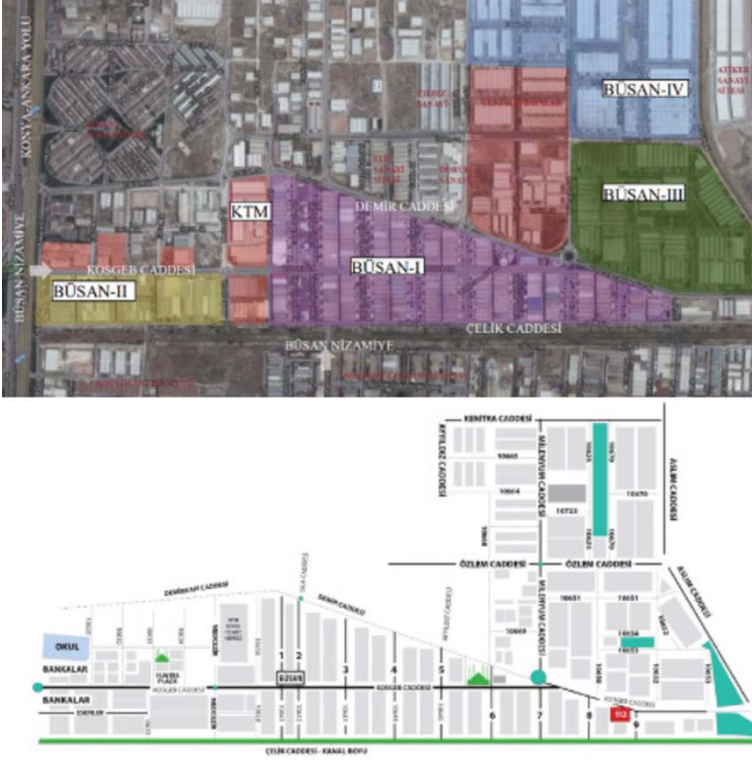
KONYA-ANKARA YOLU

BÜSAN NİZAMİYE

BÜSAN-IV

BÜSAN-III

KTM

DEMİR CADDESİ

BÜSAN-I

KOSGEB CADDESİ

BÜSAN-II

ÇELİK CADDESİ

BÜSAN NİZAMİYE

KEMİTRA CADDESİ

AYKILIÇ CADDESİ

MİLENYUM CADDESİ

ASLIM CADDESİ

10665

10664

10723

10670

ÖZLEM CADDESİ

ÖZLEM CADDESİ

BALIM CADDESİ

10651

10651

10654

10653

10669

DEMİRKAP CADDESİ

DEMİR CADDESİ

OKUL

BANKALAR

BANKALAR

ESERLER

KOSGEB CADDESİ

KOSGEB CADDESİ

BÜSAN

1

2

3

4

5

6

7

8

9

112

ÇELİK CADDESİ - KANAL BOYU